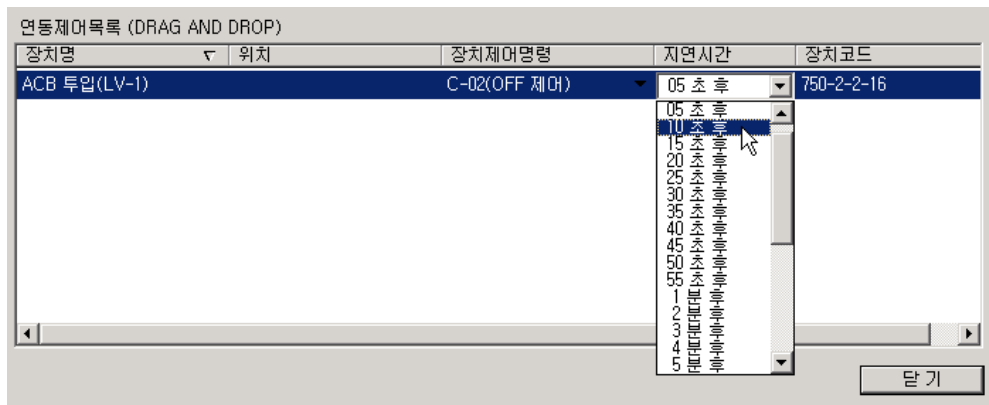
연동제어목록 (DRAG AND DROP)

| 장치명 | 위치 | 장치제어명령 | 지연시간 | 장치코드 |
|---|---|---|---|---|
| ACB 투입(LV-1) | | C-02(OFF 제어) | 05 초 후 | 750-2-2-16 |

05 초 후
10 초 후
15 초 후
20 초 후
25 초 후
30 초 후
35 초 후
40 초 후
45 초 후
50 초 후
55 초 후
1 분 후
2 분 후
3 분 후
4 분 후
5 분 후

닫 기